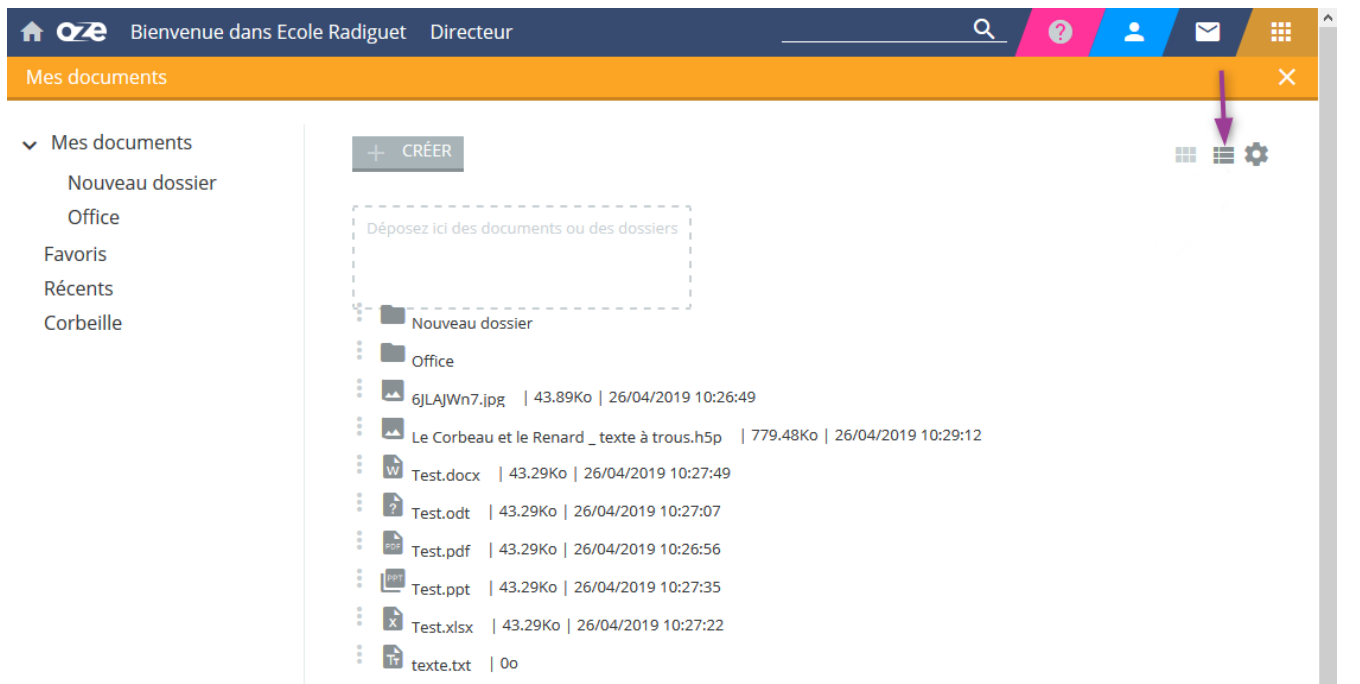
oze Bienvenue dans Ecole Radiguet Directeur

Mes documents

Mes documents
Nouveau dossier
Office
Favoris
Récents
Corbeille

+ CRÉER

Déposez ici des documents ou des dossiers

Nouveau dossier
Office
6JLAJWn7.jpg | 43.89Ko | 26/04/2019 10:26:49
Le Corbeau et le Renard _ texte à trous.h5p | 779.48Ko | 26/04/2019 10:29:12
Test.docx | 43.29Ko | 26/04/2019 10:27:49
Test.odt | 43.29Ko | 26/04/2019 10:27:07
Test.pdf | 43.29Ko | 26/04/2019 10:26:56
Test.ppt | 43.29Ko | 26/04/2019 10:27:35
Test.xlsx | 43.29Ko | 26/04/2019 10:27:22
texte.txt | 0o